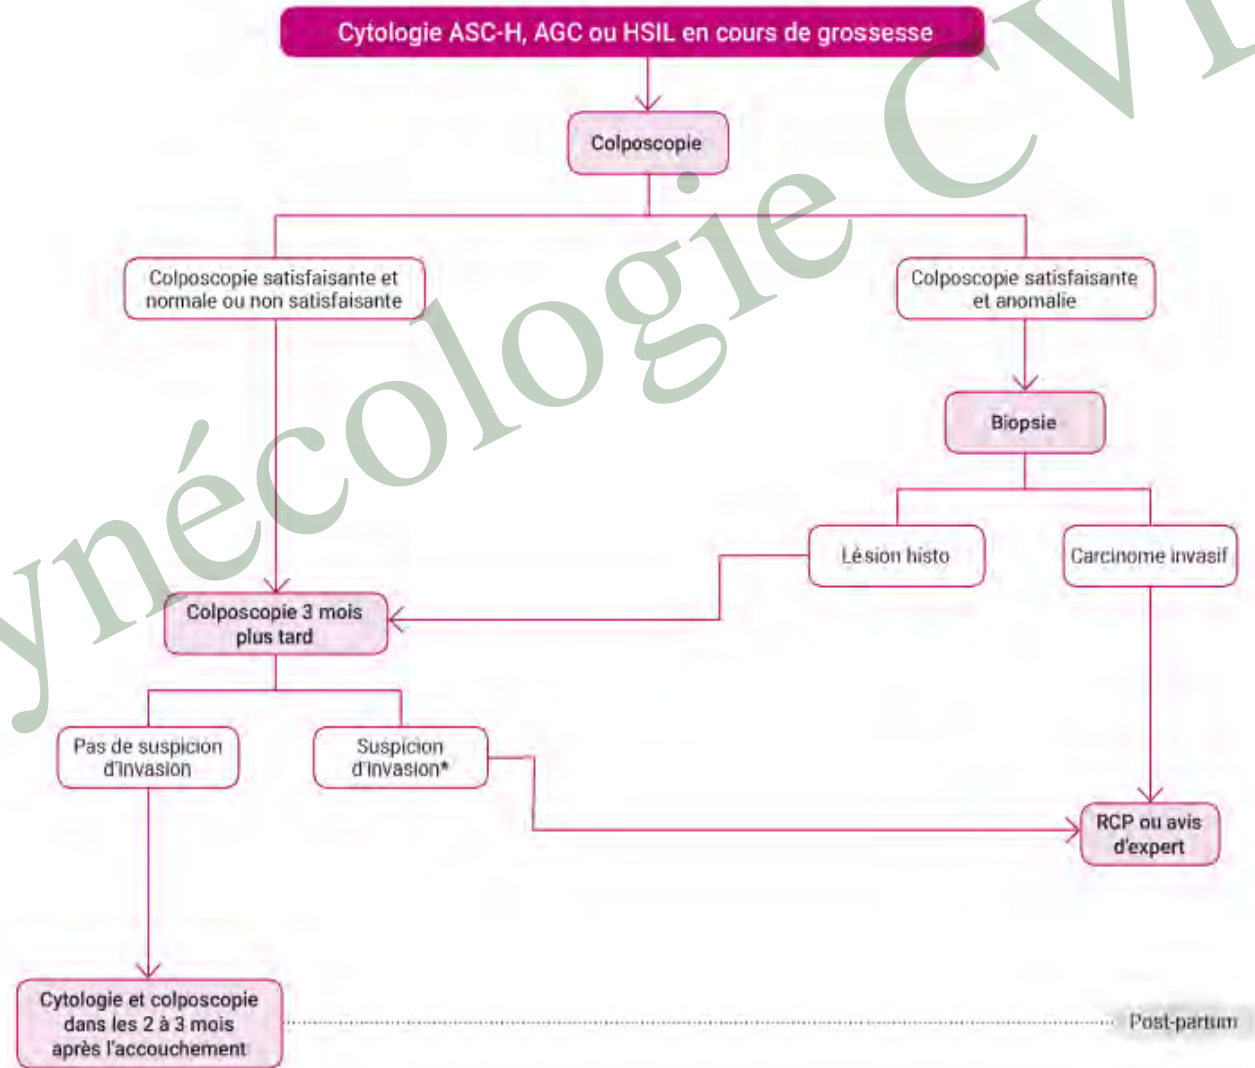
Cytologie ASC-H, AGC ou HSIL en cours de grossesse

Colposcopie

Colposcopie satisfaisante et normale ou non satisfaisante

Colposcopie satisfaisante et anomalie

Biopsie

Lésion histo

Carcinome invasif

Colposcopie 3 mois plus tard

Pas de suspicion d'invasion

Suspicion d'invasion*

RCP ou avis d'expert

Cytologie et colposcopie dans les 2 à 3 mois après l'accouchement

Post-partum

Gynécologie CVL